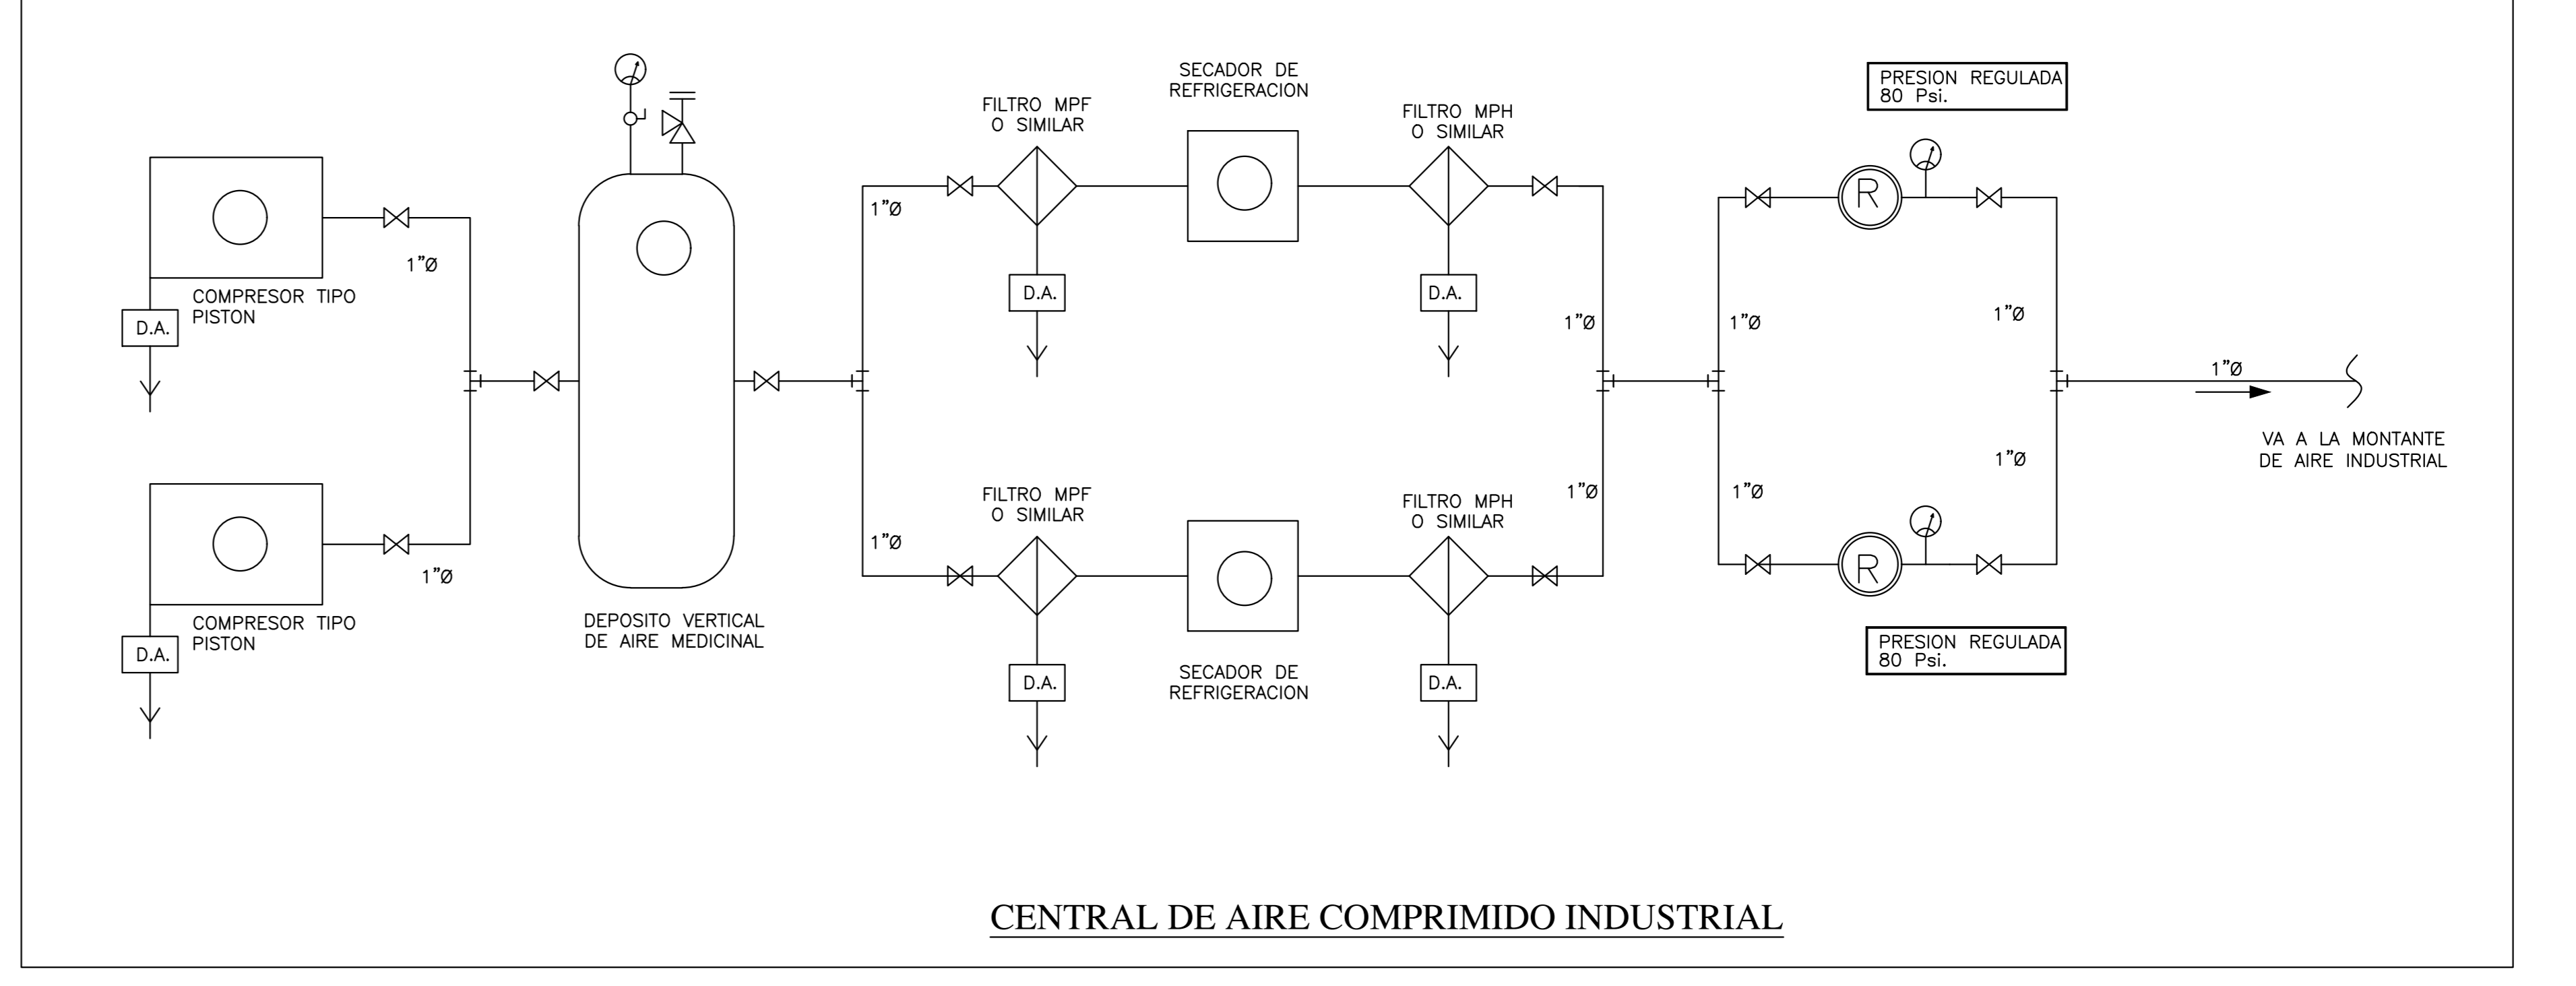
SECADOR DE REFRIGERACION

FILTRO MPF O SIMILAR

FILTRO MPH O SIMILAR

PRESION REGULADA 80 Psi.

1"Ø

1"Ø

COMPRESOR TIPO PISTON

D.A.

D.A.

D.A.

1"Ø

1"Ø

1"Ø

1"Ø

1"Ø

VA A LA MONTANTE DE AIRE INDUSTRIAL

1"Ø

1"Ø

1"Ø

1"Ø

FILTRO MPF O SIMILAR

FILTRO MPH O SIMILAR

1"Ø

COMPRESOR TIPO PISTON

D.A.

DEPOSITO VERTICAL DE AIRE MEDICINAL

R

R

PRESION REGULADA 80 Psi.

D.A.

SECADOR DE REFRIGERACION

D.A.

CENTRAL DE AIRE COMPRIMIDO INDUSTRIAL